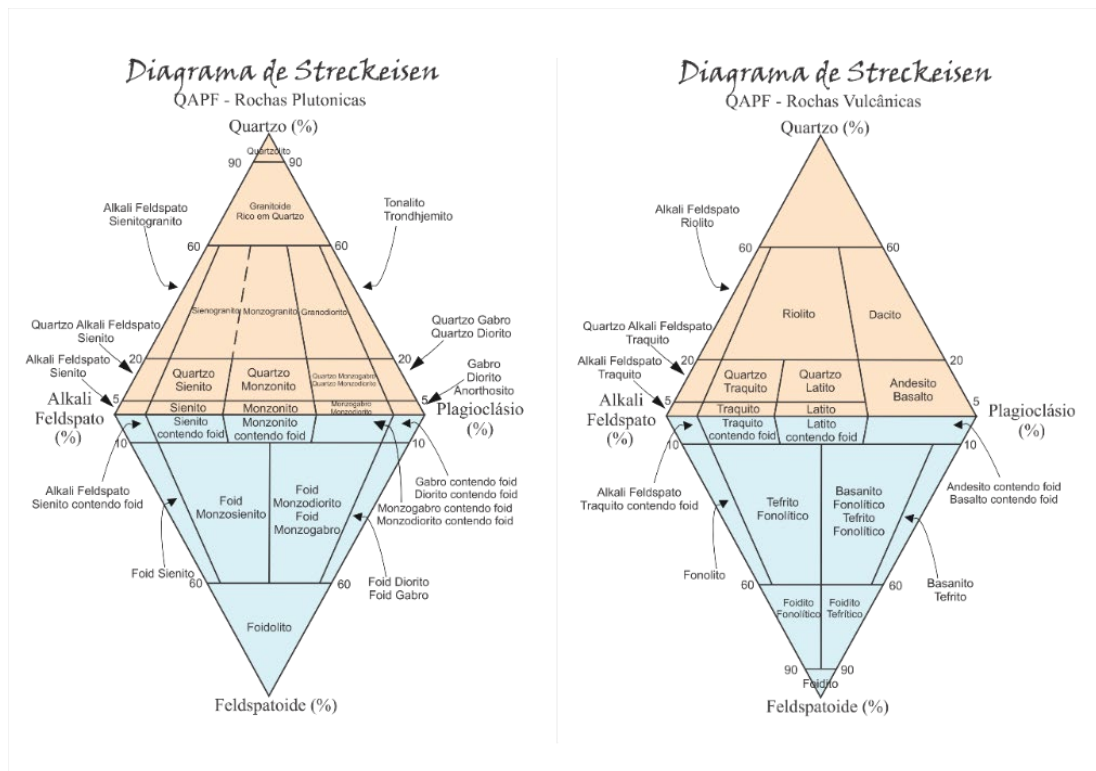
Diagrama de Streckeisen
QAPF - Rochas Plutonicas

Quartzo (%)

Quartzolito
90
90
Granitoide Rico em Quartzo
Alkali Feldspato Sienitogranito
Tonalito Trondhjemito
60
60
Sienogranito
Monzogranito
Granodiorito
Quartzo Alkali Feldspato Sienito
Quartzo Gabro Quartzo Diorito
20
20
Alkali Feldspato Sienito
Quartzo Sienito
Quartzo Monzonito
Quartzo Monzogabro Quartzo Monzodiorito
Gabro Diorito Anorthosito
5
5
Alkali Feldspato (%)
Sienito
Monzonito
Monzogabro Monzodiorito
Plagioclásio (%)
Sienito contendo foid
Monzonito contendo foid
10
10
Gabro contendo foid Diorito contendo foid
Alkali Feldspato Sienito contendo foid
Foid Monzosienito
Foid Monzodiorito Foid Monzogabro
Monzogabro contendo foid Monzodiorito contendo foid
Foid Sienito
60
60
Foid Diorito Foid Gabro
Foidolito

Feldspatoide (%)

Diagrama de Streckeisen
QAPF - Rochas Vulcânicas

Quartzo (%)

Alkali Feldspato Riolito
60
60
Riolito
Dacito
Quartzo Alkali Feldspato Traquito
20
20
Alkali Feldspato Traquito
Quartzo Traquito
Quartzo Latito
Andesito Basalto
5
5
Alkali Feldspato (%)
Traquito
Latito
Plagioclásio (%)
Traquito contendo foid
Latito contendo foid
10
10
Andesito contendo foid Basalto contendo foid
Alkali Feldspato Traquito contendo foid
Tefrito Fonolítico
Basanito Fonolítico Tefrito Fonolítico
Fonolito
60
60
Basanito Tefrito
Foidito Fonolítico
Foidito Tefrítico
90
90
Foidito

Feldspatoide (%)